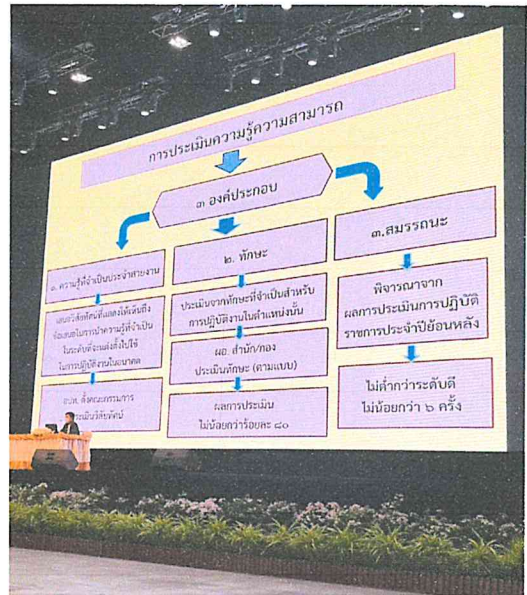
การประเมินความรู้ความสามารถ

๓ องค์ประกอบ

๑. ความรู้ที่จำเป็นประจำสายงาน

แสดงวิสัยทัศน์ที่แสดงให้เห็นถึงข้อเสนอในการนำความรู้ที่จำเป็นในระดับที่จะแต่งตั้งไปใช้ในการปฏิบัติงานในอนาคต

อ.ก.พ. ตั้งคณะกรรมการประเมินวิสัยทัศน์

๒. ทักษะ

ประเมินจากทักษะที่จำเป็นสำหรับการปฏิบัติงานในตำแหน่งนั้น

ผอ. สำนัก/กอง ประเมินทักษะ (ตามแบบ)

ผลการประเมิน ไม่น้อยกว่าร้อยละ ๘๐

๓.สมรรถนะ

พิจารณาจาก ผลการประเมินการปฏิบัติราชการประจำปีย้อนหลัง

ไม่ต่ำกว่าระดับดี ไม่น้อยกว่า ๖ ครั้ง